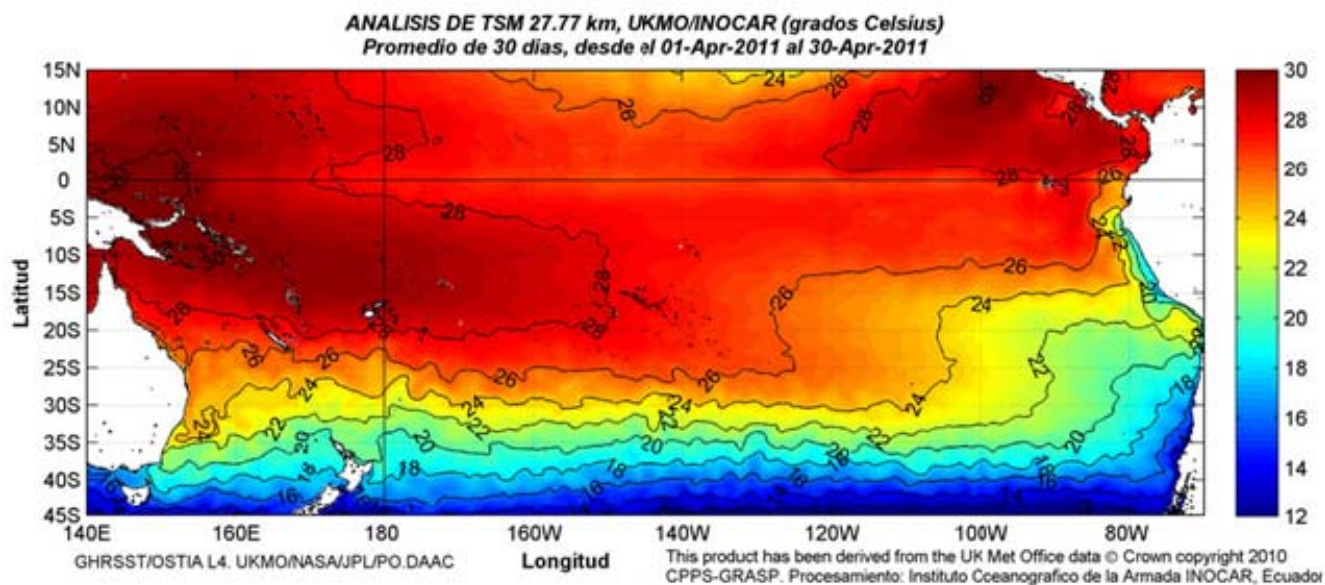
ANALISIS DE TSM 27.77 km, UKMO/INOCAR (grados Celsius)
Promedio de 30 dias, desde el 01-Apr-2011 al 30-Apr-2011

15N
10N
5N
0
5S
10S
15S
20S
25S
30S
35S
40S
45S

Latitud

140E 160E 180 160W 140W 120W 100W 80W

Longitud

30
28
26
24
22
20
18
16
14
12

28 26 24 28 26 28 28 26 28 28 26 24 26 26 26 24 22 24 22 20 22 20 18 16 18 16 24 22 20 18 16 26 24 22 20 18 16

GHRSST/OSTIA L4. UKMO/NASA/JPL/PO.DAAC

This product has been derived from the UK Met Office data © Crown copyright 2010
CPPS-GRASP. Procesamiento: Instituto Oceanografico de la Armada INOCAR, Ecuador